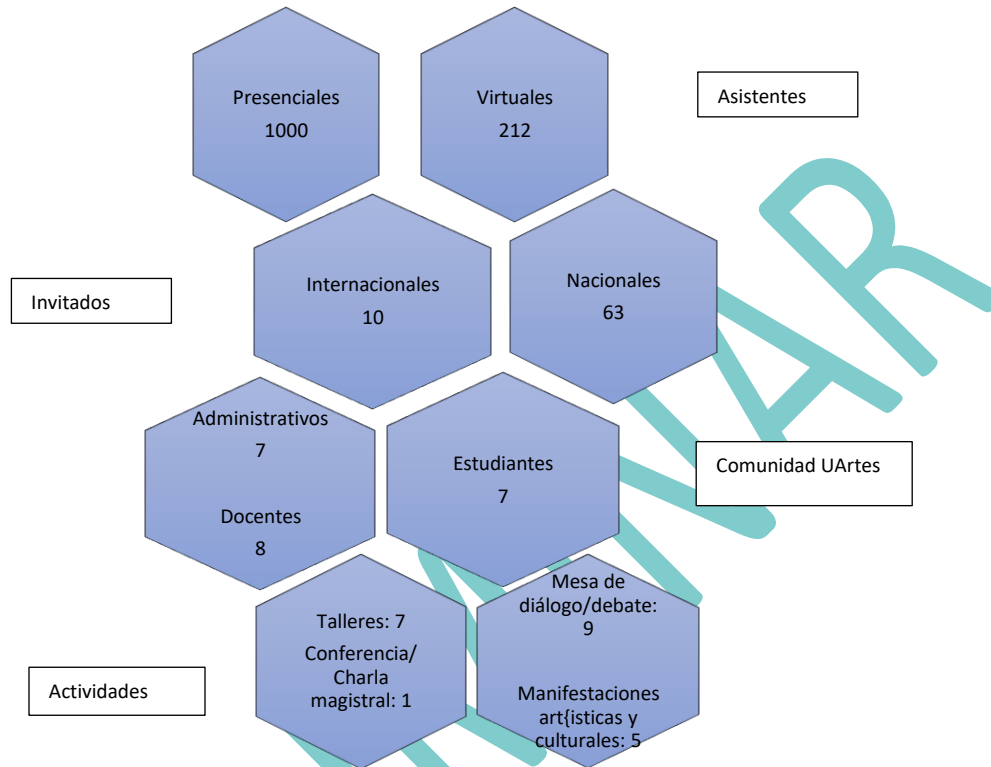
Presenciales
1000

Virtuales
212

Asistentes

Internacionales
10

Nacionales
63

Invitados

Administrativos
7

Docentes
8

Estudiantes
7

Comunidad UArtes

Talleres: 7

Conferencia/ Charla magistral: 1

Mesa de diálogo/debate: 9

Manifestaciones art{isticas y culturales: 5

Actividades

MAR